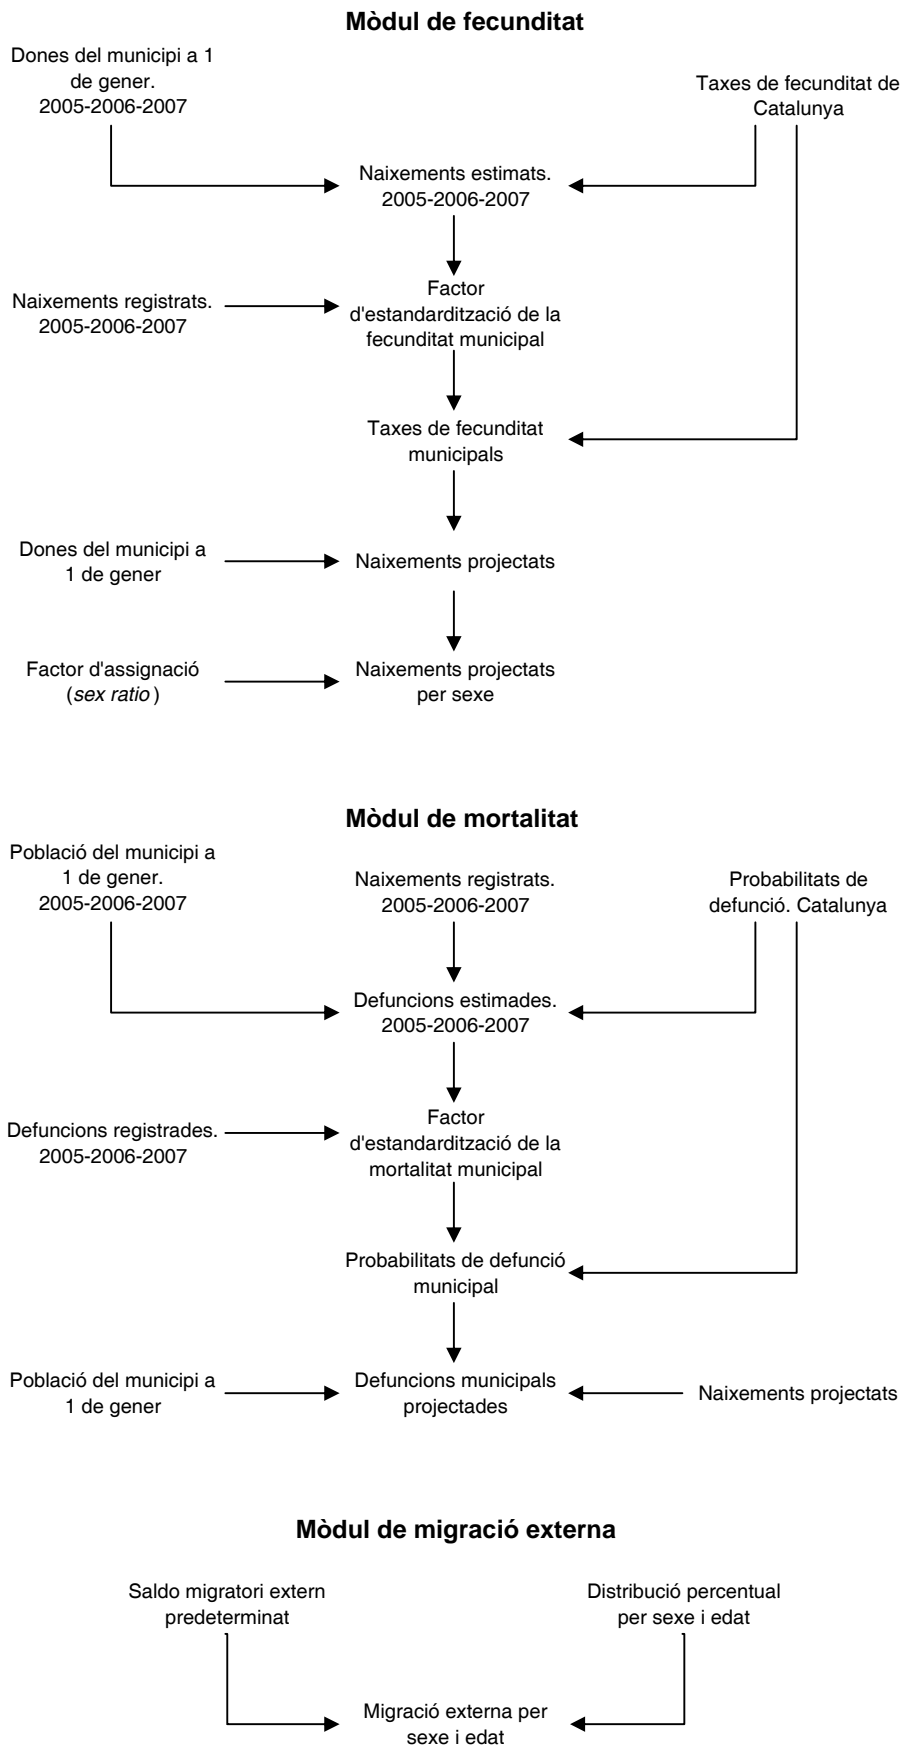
**Mòdul de fecunditat**

Dones del municipi a 1 de gener. 2005-2006-2007

Taxes de fecunditat de Catalunya

Naixements estimats. 2005-2006-2007

Naixements registrats. 2005-2006-2007

Factor d'estandardització de la fecunditat municipal

Taxes de fecunditat municipals

Dones del municipi a 1 de gener

Naixements projectats

Factor d'assignació (*sex ratio* )

Naixements projectats per sexe

**Mòdul de mortalitat**

Població del municipi a 1 de gener. 2005-2006-2007

Naixements registrats. 2005-2006-2007

Probabilitats de defunció. Catalunya

Defuncions estimades. 2005-2006-2007

Defuncions registrades. 2005-2006-2007

Factor d'estandardització de la mortalitat municipal

Probabilitats de defunció municipal

Població del municipi a 1 de gener

Defuncions municipals projectades

Naixements projectats

**Mòdul de migració externa**

Saldo migratori extern predeterminat

Distribució percentual per sexe i edat

Migració externa per sexe i edat